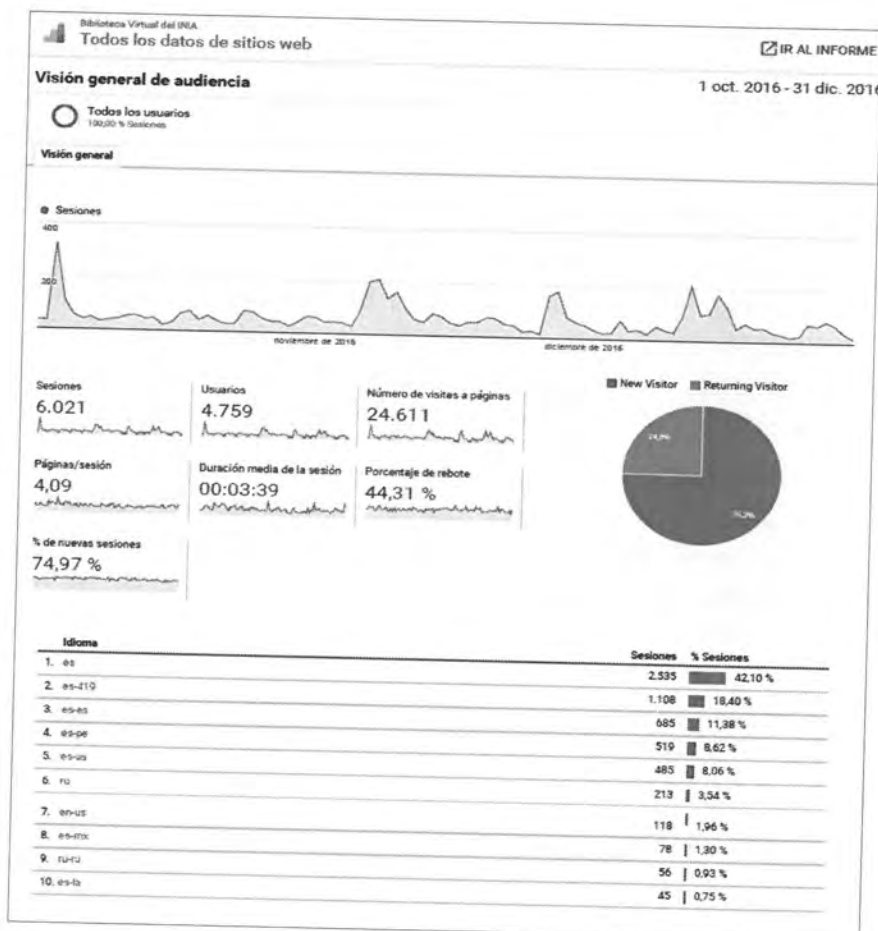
Biblioteca Virtual del INIA
Todos los datos de sitios web

IR AL INFORME

Visión general de audiencia

1 oct. 2016 - 31 dic. 2016

Todos los usuarios
100,00 % Sesiones

Visión general

Sesiones
400
200

noviembre de 2016
diciembre de 2016

Sesiones
6.021

Usuarios
4.759

Número de visitas a páginas
24.611

Páginas/sesión
4,09

Duración media de la sesión
00:03:39

Porcentaje de rebote
44,31 %

% de nuevas sesiones
74,97 %

New Visitor
Returning Visitor

24,9%
75,1%

| Idioma | Sesiones | % Sesiones |
|---|---|---|
| 1. es | 2.535 | 42,10 % |
| 2. es-419 | 1.108 | 18,40 % |
| 3. es-es | 685 | 11,38 % |
| 4. es-pe | 519 | 8,62 % |
| 5. es-us | 485 | 8,06 % |
| 6. ru | 213 | 3,54 % |
| 7. en-us | 118 | 1,96 % |
| 8. es-mx | 78 | 1,30 % |
| 9. ru-ru | 56 | 0,93 % |
| 10. es-la | 45 | 0,75 % |